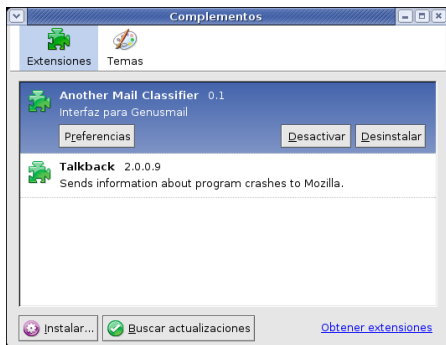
Complementos

Extensiones
Temas

Another Mail Classifier 0.1
Interfaz para Genusmail

Preferencias
Desactivar
Desinstalar

Talkback 2.0.0.9
Sends information about program crashes to Mozilla.

Instalar...
Buscar actualizaciones
Obtener extensiones